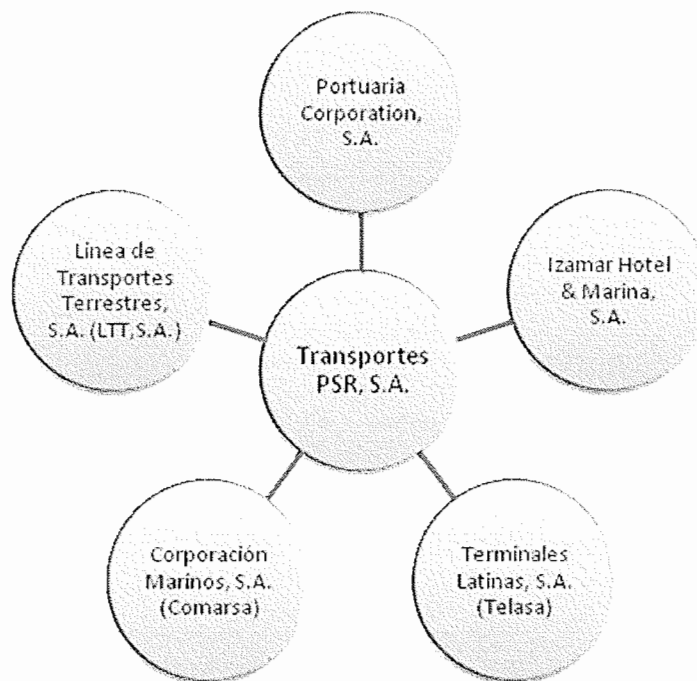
Portuaria Corporation, S.A.

Linea de Transportes Terrestres, S.A. (LTT,S.A.)

Izamar Hotel & Marina, S.A.

Transportes PSR, S.A.

Corporación Marinos, S.A. (Comarsa)

Terminales Latinas, S.A. (Telasa)